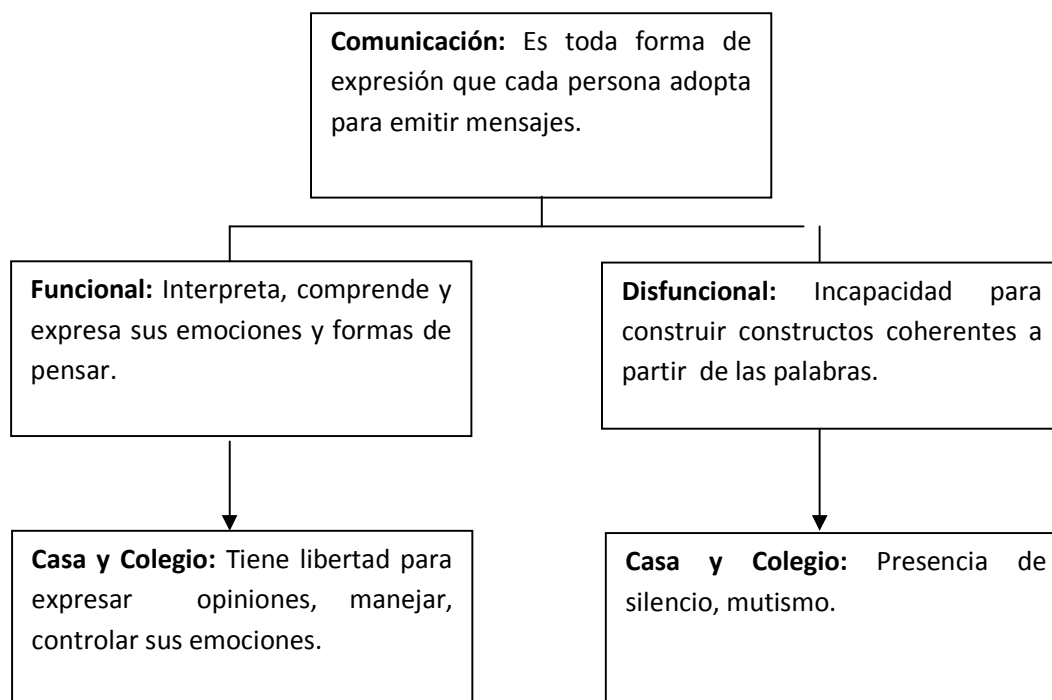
**Comunicación:** Es toda forma de expresión que cada persona adopta para emitir mensajes.

**Funcional:** Interpreta, comprende y expresa sus emociones y formas de pensar.

**Casa y Colegio:** Tiene libertad para expresar opiniones, manejar, controlar sus emociones.

**Disfuncional:** Incapacidad para construir constructos coherentes a partir de las palabras.

**Casa y Colegio:** Presencia de silencio, mutismo.